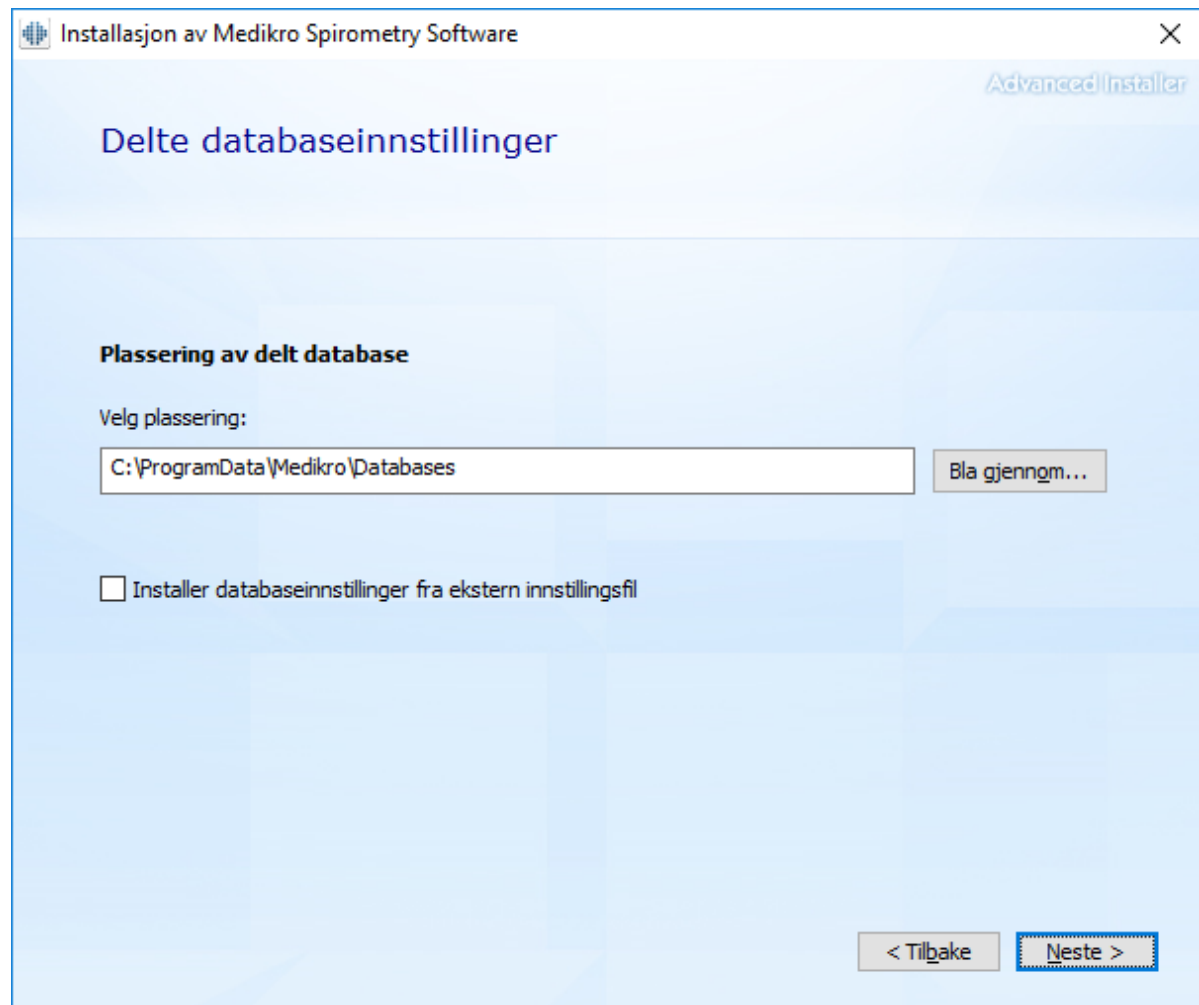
Installasjon av Medikro Spirometry Software

Advanced Installer

Delte databaseinnstillinger

Plassering av delt database

Velg plassering:

C:\ProgramData\Medikro\Databases

Bla gjennom...

Installer databaseinnstillinger fra ekstern innstillingsfil

< Tilbake

Neste >

X